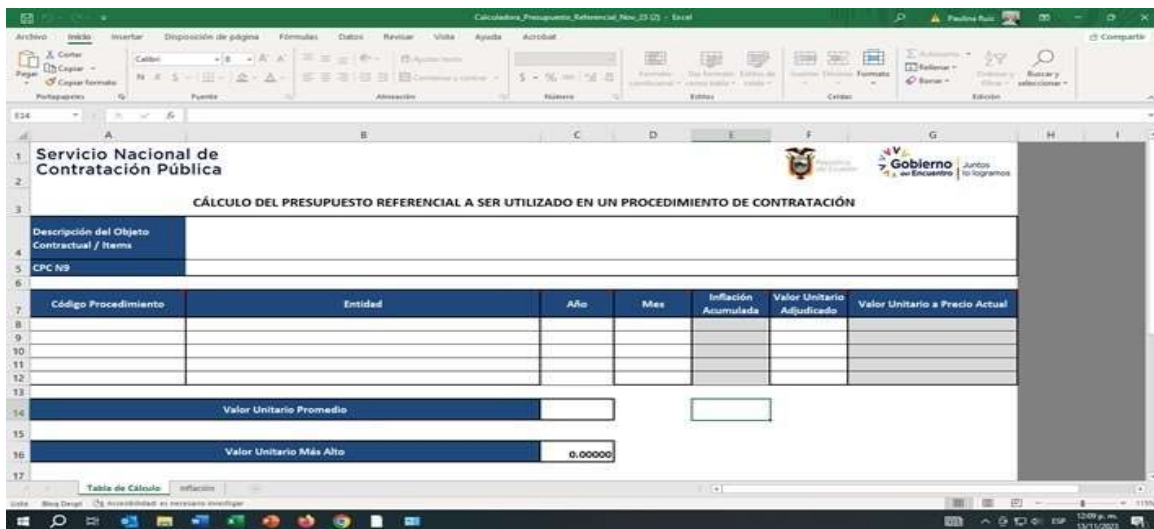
Calculadora_Presupuesto_Referencial_Nov_23 (2) - Excel

Paulina Ruiz

Archivo Inicio Insertar Disposición de página Fórmulas Datos Revisar Vista Ayuda Acrobat

Compartir

Cortar
Copiar
Copiar formato
Pegar
Portapapeles

Calibri 8
Fuente

Ajustar texto
Combinar y centrar
Alineación

Número

Formato condicional Dar formato como tabla Estilos de celda
Estilos

Insertar Eliminar Formato
Celdas

Autosuma
Rellenar
Borrar
Ordenar y filtrar
Buscar y seleccionar
Edición

E14

| | A | B | C | D | E | F | G | H | I |
|---|---|---|---|---|---|---|---|---|---|

1 Servicio Nacional de Contratación Pública

República del Ecuador

Gobierno del Encuentro Juntos lo logramos

3 CÁLCULO DEL PRESUPUESTO REFERENCIAL A SER UTILIZADO EN UN PROCEDIMIENTO DE CONTRATACIÓN

| Descripción del Objeto Contractual / Items | |
|---|---|
| CPC N9 | |

| Código Procedimiento | Entidad | Año | Mes | Inflación Acumulada | Valor Unitario Adjudicado | Valor Unitario a Precio Actual |
|---|---|---|---|---|---|---|
| | | | | | | |
| | | | | | | |
| | | | | | | |
| | | | | | | |
| | | | | | | |

14 Valor Unitario Promedio

16 Valor Unitario Más Alto 0.00000

Tabla de Cálculo Inflación

Listo Bloq Despl Accesibilidad: es necesario investigar

12:09 p. m. 13/11/2023